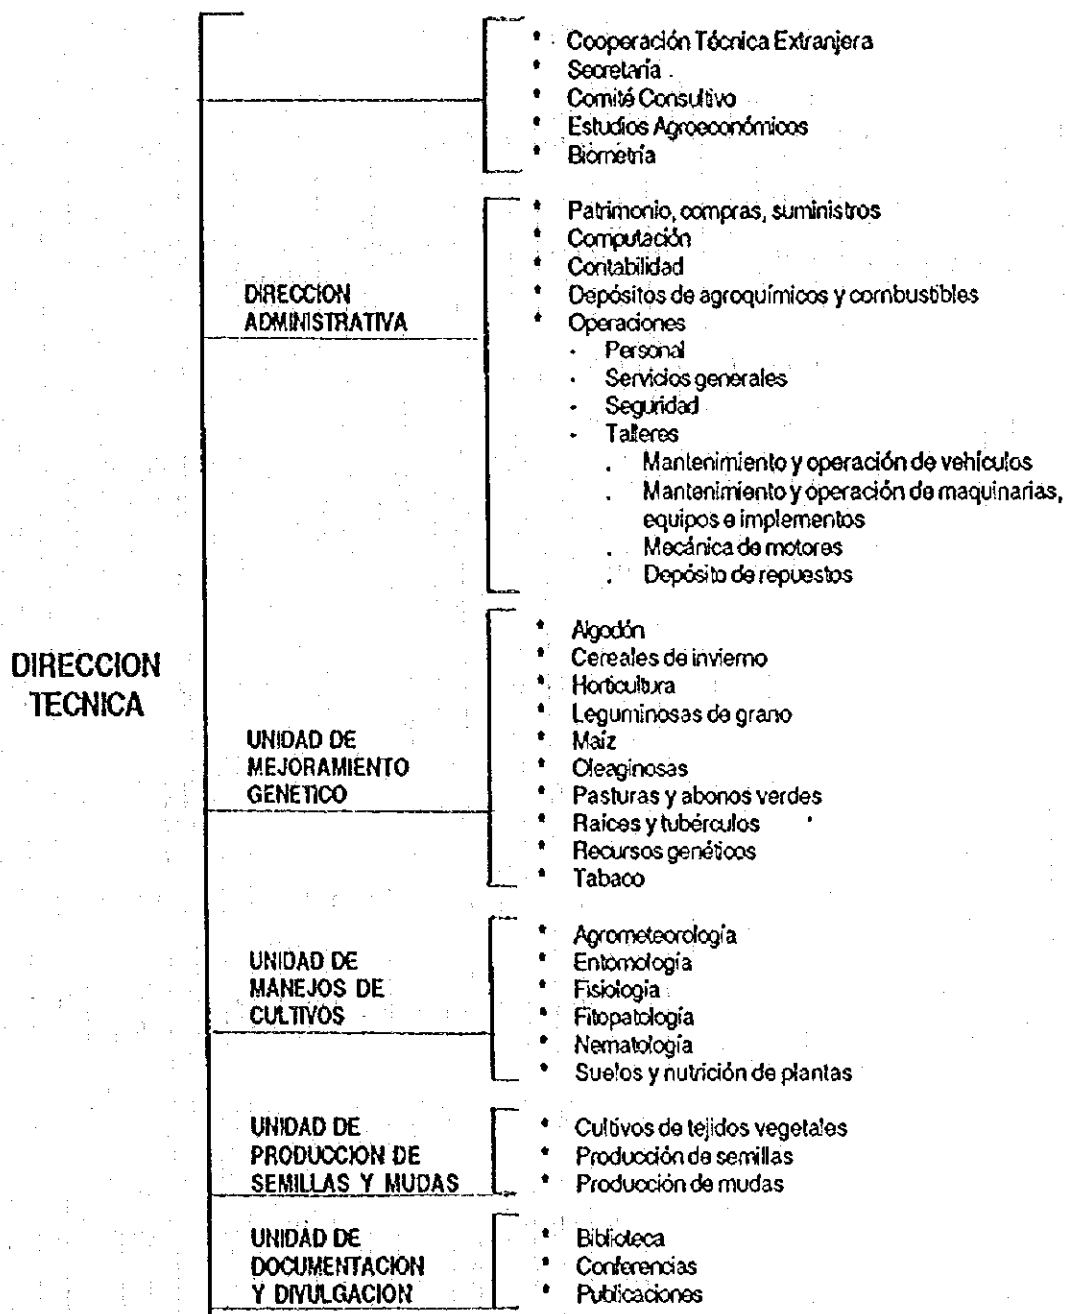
DIRECCION TECNICA

• Cooperación Técnica Extranjera
• Secretaria
• Comité Consultivo
• Estudios Agroeconómicos
• Biometría

DIRECCION ADMINISTRATIVA

• Patrimonio, compras, suministros
• Computación
• Contabilidad
• Depósitos de agroquímicos y combustibles
• Operaciones
- Personal
- Servicios generales
- Seguridad
- Talleres
. Mantenimiento y operación de vehículos
. Mantenimiento y operación de maquinarias, equipos e implementos
. Mecánica de motores
. Depósito de repuestos

UNIDAD DE MEJORAMIENTO GENETICO

• Algodón
• Cereales de invierno
• Horticultura
• Leguminosas de grano
• Maíz
• Oleaginosas
• Pasturas y abonos verdes
• Raíces y tubérculos
• Recursos genéticos
• Tabaco

UNIDAD DE MANEJOS DE CULTIVOS

• Agrometeorología
• Entomología
• Fisiología
• Fitopatología
• Nematología
• Suelos y nutrición de plantas

UNIDAD DE PRODUCCION DE SEMILLAS Y MUDAS

• Cultivos de tejidos vegetales
• Producción de semillas
• Producción de mudas

UNIDAD DE DOCUMENTACION Y DIVULGACION

• Biblioteca
• Conferencias
• Publicaciones